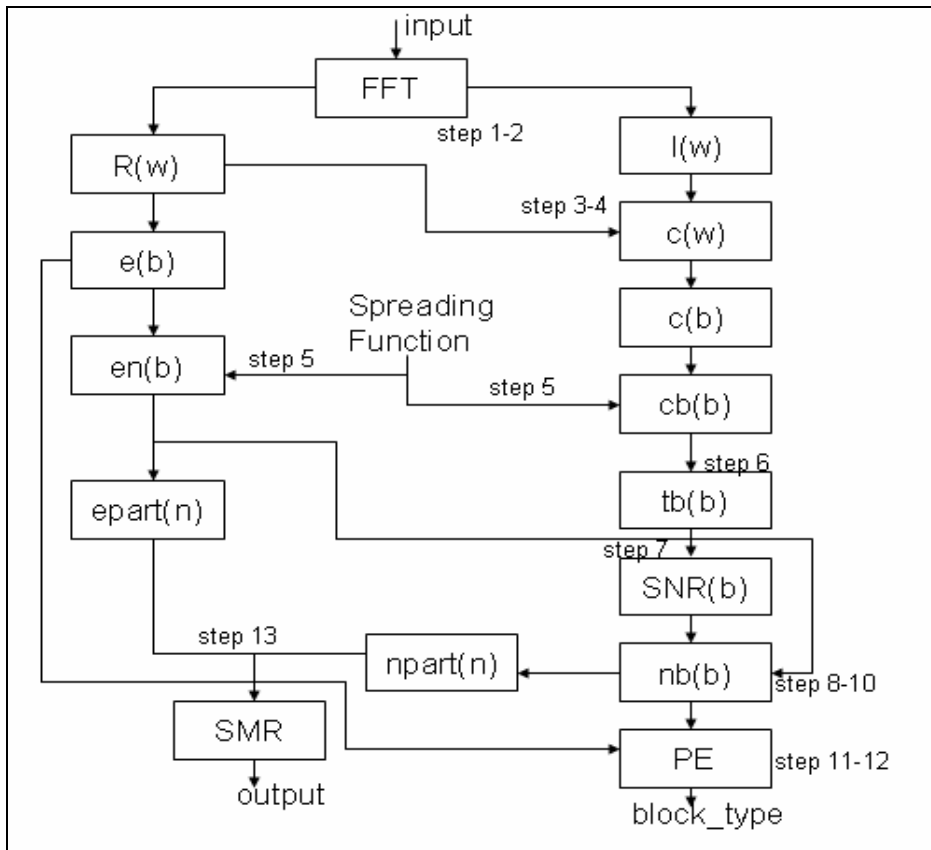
input
FFT
step 1-2
R(w)
I(w)
step 3-4
c(w)
e(b)
Spreading Function
c(b)
en(b)
step 5
step 5
cb(b)
step 6
epart(n)
tb(b)
step 7
SNR(b)
step 13
npart(n)
nb(b)
step 8-10
SMR
PE
step 11-12
output
block_type